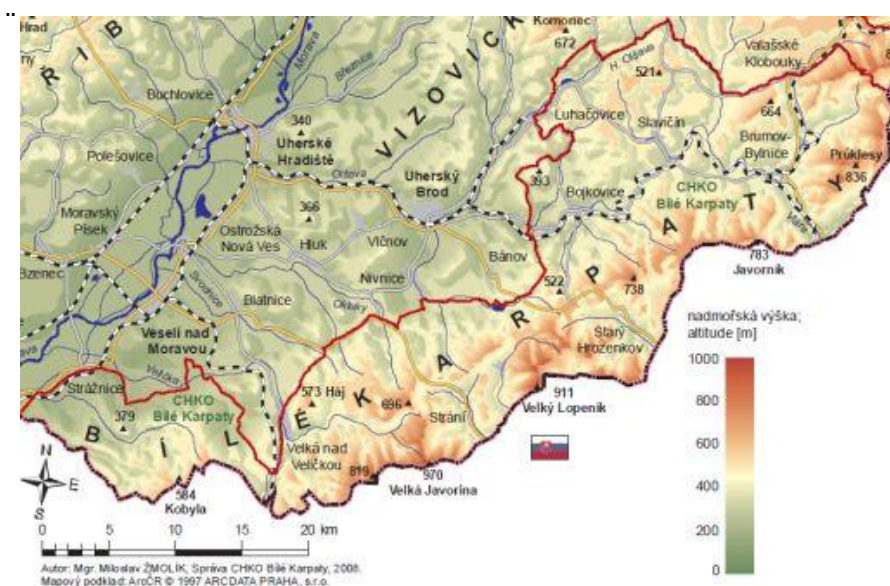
Hrad
R
I
B
Komonec
672
Morava
Buchlovice
Březnice
V
I
Z
O
V
I
C
K
H. Olšava
521
Valašské Klobouky
340
Uherské Hradiště
Luhačovice
Slavičín
664
Polešovice
Olšava
Uherský Brod
Brumov-Bylnice
Průklesy
836
Y
393
Bojkovice
CHKO Bílé Karpaty
Moravský Písek
366
Ostrožská Nová Ves
Hluk
Vlčnov
T
Vlára
Bzenec
Nivnice
Bánov
A
783
Javorník
Morava
Blatnice
Okluky
522
738
P
Veselí nad Moravou
Starý Hrozenkov
R
nadmořská výška; altitude [m]
1000
Strážnice
Velička
573 Háj
A
K
696
911
Velký Lopeník
800
379
CHKO Bílé Karpaty
É
Strání
B
Í
L
600
Velká nad Veličkou
819
970
Velká Javorina
400
584
Kobyla
N
E
S
0
5
10
15
20 km
200
Autor: Mgr. Miloslav ŽMOLÍK; Správa CHKO Bílé Karpaty, 2008.
Mapový podklad: ArcČR © 1997 ARCDATA PRAHA, s.r.o.
0